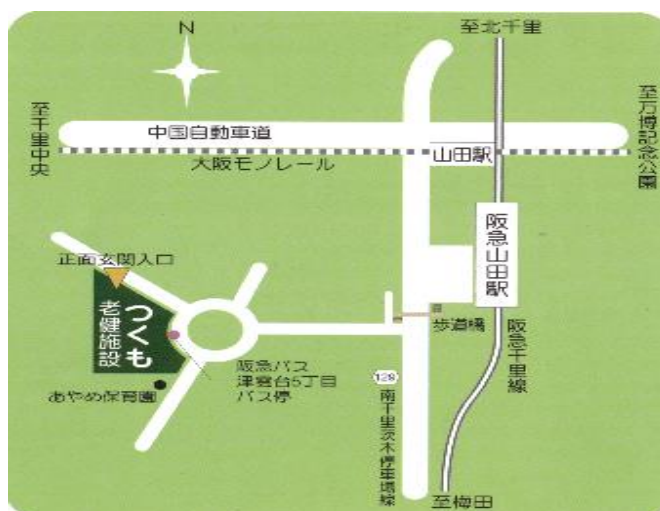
N

至北千里

至千里中央

至万博記念公園

中国自動車道

大阪モノレール

山田駅

阪急山田駅

正面玄関入口

つくも

老健施設

歩道橋

阪急千里線

阪急バス
津雲台5丁目
バス停

あやめ保育園

128

南千里茨木停車場線

至梅田